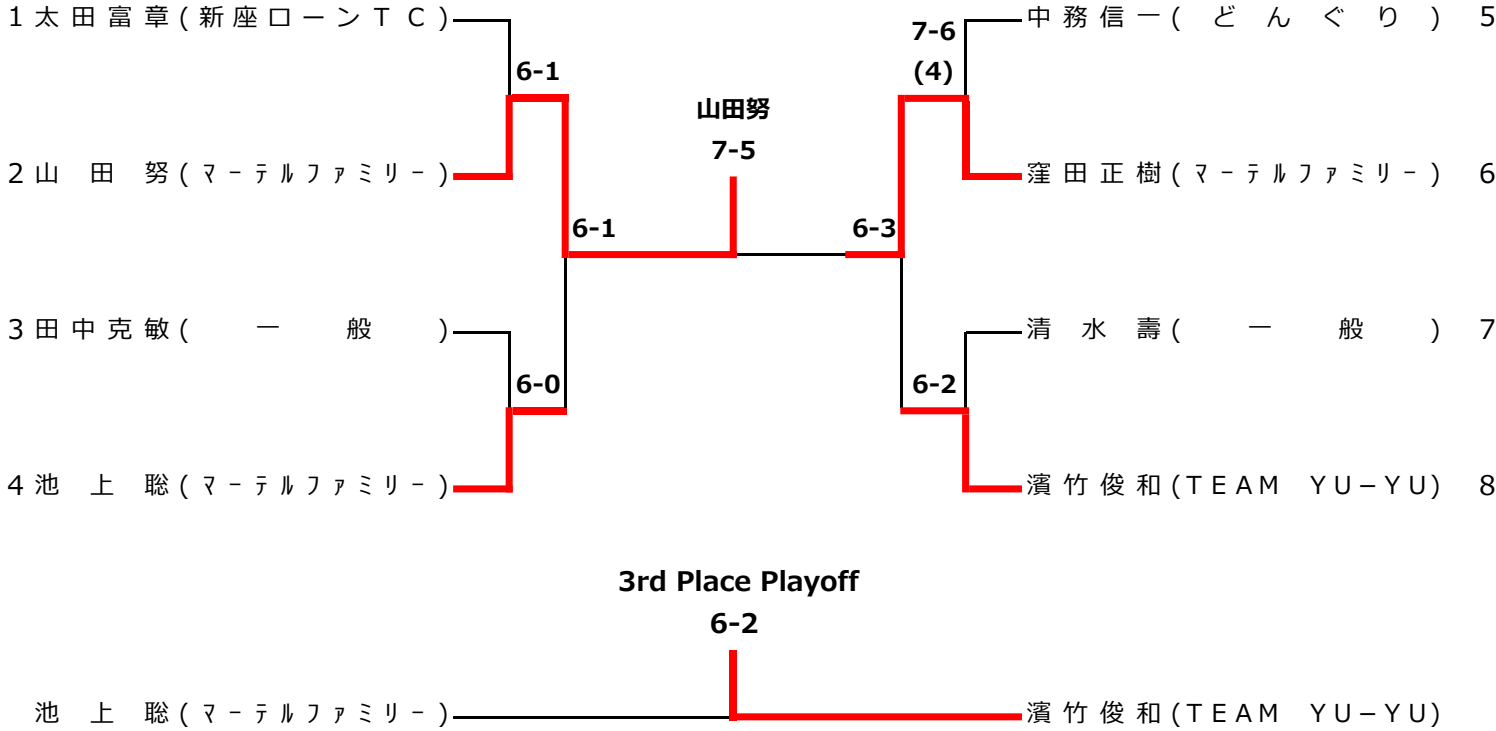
1 太田富章(新座ローンTC)
2 山田努(マーテルファミリー)
3 田中克敏(一般)
4 池上聡(マーテルファミリー)

6-1
6-1
6-0

山田努
7-5

7-6
(4)
6-3
6-2

中務信一(どんぐり) 5
窪田正樹(マーテルファミリー) 6
清水壽(一般) 7
濱竹俊和(TEAM YU−YU) 8

3rd Place Playoff
6-2

池上聡(マーテルファミリー)
濱竹俊和(TEAM YU−YU)